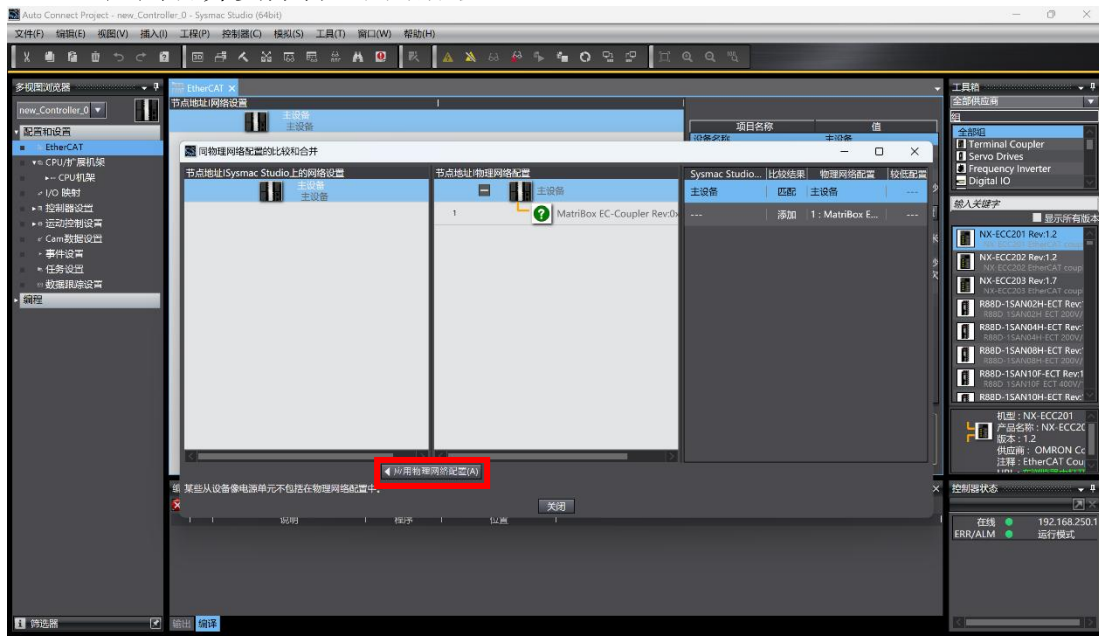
Auto Connect Project - new_Controller_0 - Sysmac Studio (64bit)

文件(F) 编辑(E) 视图(V) 插入(I) 工程(P) 控制器(C) 模拟(S) 工具(T) 窗口(W) 帮助(H)

多视图浏览器

new_Controller_0

配置和设置

EtherCAT

CPU/扩展机架

CPU机架

I/O 映射

控制器设置

运动控制设置

Cam数据设置

事件设置

任务设置

数据跟踪设置

编程

EtherCAT

节点地址|网络设置

主设备

主设备

项目名称

值

设备名称

主设备

与物理网络配置的比较和合并

节点地址|Sysmac Studio上的网络设置

主设备

主设备

节点地址|物理网络配置

主设备

1

MatriBox EC-Coupler Rev:0x

| Sysmac Studio... | 比较结果 | 物理网络配置 | 较低配置 |
|---|---|---|---|
| 主设备 | 匹配 | 主设备 | --- |
| --- | 添加 | 1 : MatriBox E... | --- |

◀ 应用物理网络配置(A)

某些从设备像电源单元不包括在物理网络配置中。

关闭

说明

程序

位置

工具箱

全部供应商

全部组

Terminal Coupler

Servo Drives

Frequency Inverter

Digital IO

输入关键字

显示所有版本

NX-ECC201 Rev:1.2

NX-ECC202 Rev:1.2

NX-ECC202 EtherCAT coup

NX-ECC203 Rev:1.7

NX-ECC203 EtherCAT coup

R88D-1SAN02H-ECT Rev:

R88D-1SAN02H-ECT 200V/

R88D-1SAN04H-ECT Rev:

R88D-1SAN04H-ECT 200V/

R88D-1SAN08H-ECT Rev:

R88D-1SAN08H-ECT 200V/

R88D-1SAN10F-ECT Rev:1

R88D-1SAN10F-ECT 400V/

R88D-1SAN10H-ECT Rev:

机型 : NX-ECC201

产品名称 : NX-ECC20

版本 : 1.2

供应商 : OMRON Co

注释 : EtherCAT Cou

控制器状态

在线

192.168.250.1

ERR/ALM

运行模式

筛选器

输出

编译